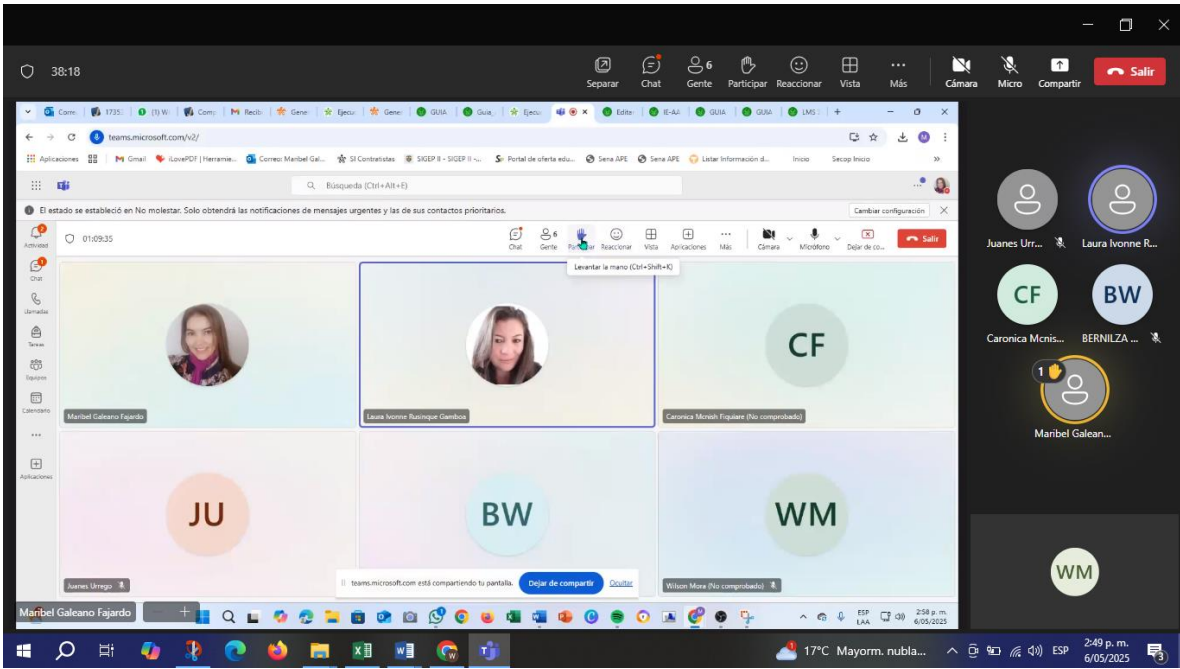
38:18

Separar Chat 6 Gente Participar Reaccionar Vista Más Cámara Micro Compartir Salir

Com 1735 (1) W Com Recib Gener Ejecu Gener GUIA Guia Ejecu Editor IE-AA GUIA GUIA LMS

teams.microsoft.com/v2/

Aplicaciones Gmail iLovePDF | Herramie... Correo: Maribel Gal... SI Contratistas SIGEP II - SIGEP II -... Portal de oferta edu... Sena APE Sena APE Listar Información d... Inicio Secop Inicio

Búsqueda (Ctrl+Alt+E)

El estado se estableció en No molestar. Solo obtendrá las notificaciones de mensajes urgentes y las de sus contactos prioritarios.

Cambiar configuración

Actividad Chat Llamadas Tareas Equipos Calendario Aplicaciones

01:09:35

Chat 6 Gente Participar Reaccionar Vista Aplicaciones Más Cámara Micrófono Dejar de co... Salir

Levantar la mano (Ctrl+Shift+K)

Maribel Galeano Fajardo

Laura Ivonne Rusinque Gamboa

CF

Caronica Mcnish Fiquiare (No comprobado)

JU

Juanes Urrego

BW

WM

Wilson Mora (No comprobado)

teams.microsoft.com está compartiendo tu pantalla. Dejar de compartir Ocultar

Maribel Galeano Fajardo

ESP LAA 2:58 p. m. 6/05/2025

Juanes Urr... Laura Ivonne R...

CF Caronica Mcnis...

BW BERNILZA ...

1

Maribel Galean...

WM

17°C Mayorm. nubla... ESP 2:49 p. m. 6/05/2025